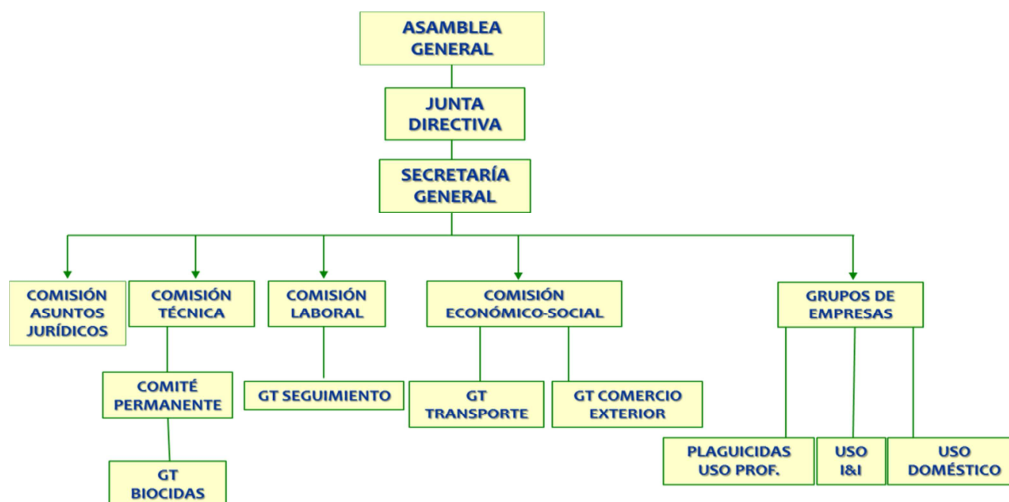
ASAMBLEA GENERAL

JUNTA DIRECTIVA

SECRETARÍA GENERAL

COMISIÓN ASUNTOS JURÍDICOS

COMISIÓN TÉCNICA

COMITÉ PERMANENTE

GT BIOCIDAS

COMISIÓN LABORAL

GT SEGUIMIENTO

COMISIÓN ECONÓMICO-SOCIAL

GT TRANSPORTE

GT COMERCIO EXTERIOR

GRUPOS DE EMPRESAS

PLAGUICIDAS USO PROF.

USO I&I

USO DOMÉSTICO